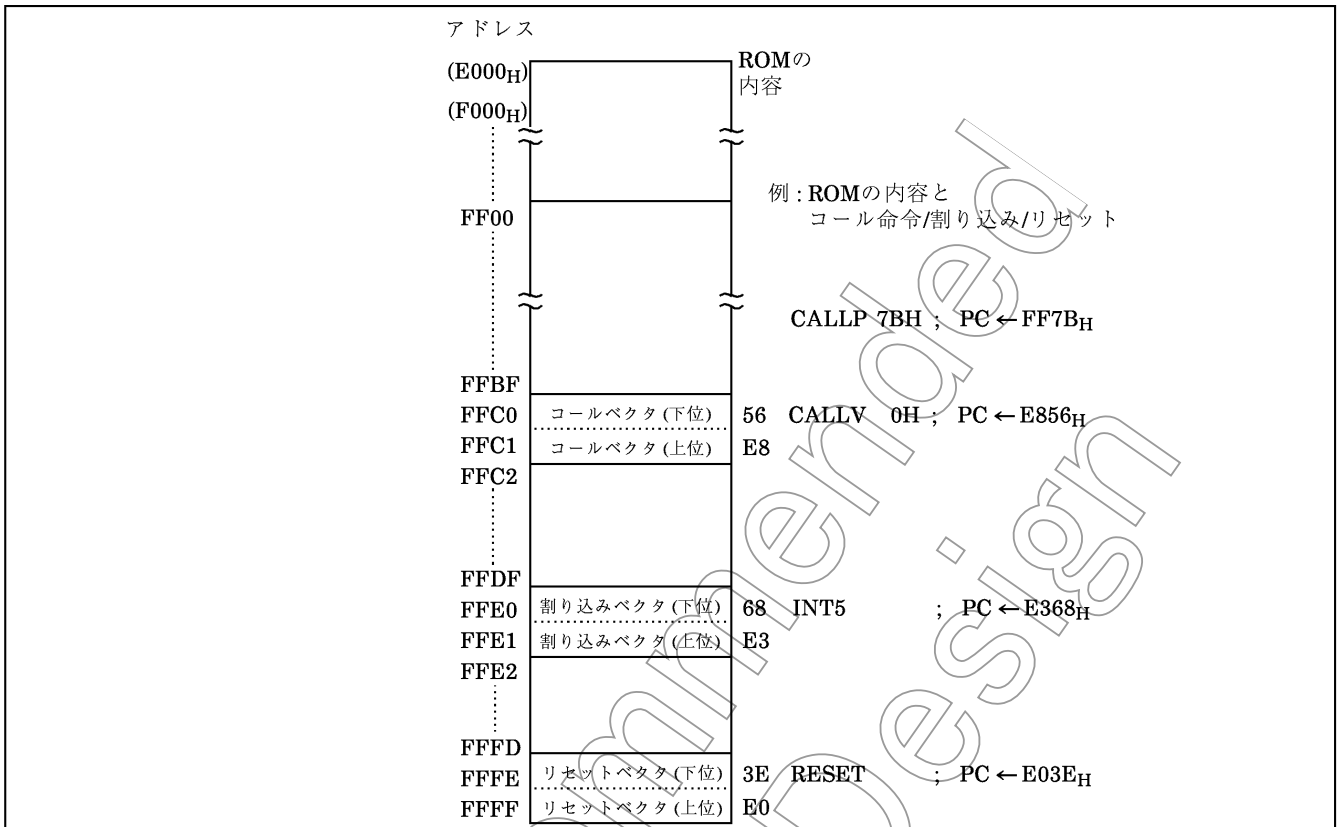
アドレス

$(E000_H)$

$(F000_H)$

ROMの内容

例：ROMの内容とコール命令/割り込み/リセット

FF00

CALLP 7BH ; PC ← $FF7B_H$

FFBF

FFC0 コールベクタ(下位) 56 CALLV 0H ; PC ← $E856_H$

FFC1 コールベクタ(上位) E8

FFC2

FFDF

FFE0 割り込みベクタ(下位) 68 INT5 ; PC ← $E368_H$

FFE1 割り込みベクタ(上位) E3

FFE2

FFFD

FFFE リセットベクタ(下位) 3E RESET ; PC ← $E03E_H$

FFFF リセットベクタ(上位) E0

Not Recommended for New Design